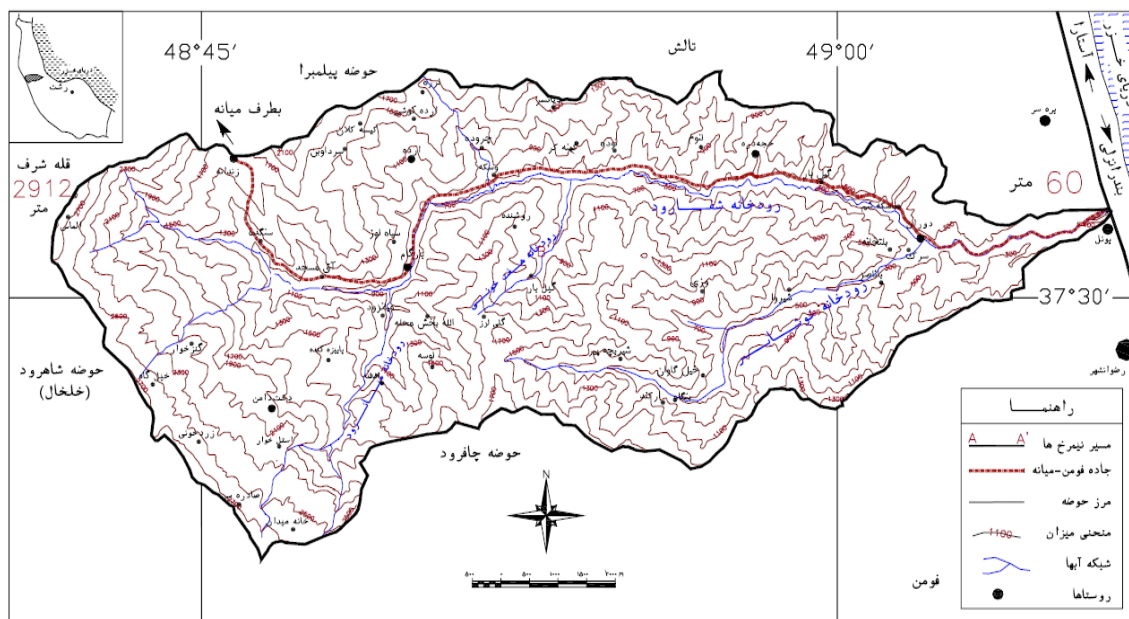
48°45′
49°00′
37°30′
تالش
حوضه پیلمبرا
بطرف میانه
قله شرف
2912
متر
60
متر
استارا
دریای خزر
بندرانزلی
رودخانه شفارود
حوضه شاهرود
(خلخال)
حوضه چافرود
فومن
رضوانشهر
پره سر
پونل
N
راهنما
A A′ مسیر نیمرخ ها
جاده فومن-میانه
مرز حوضه
1100 منحنی میزان
شبکه آبها
روستاها
رشت